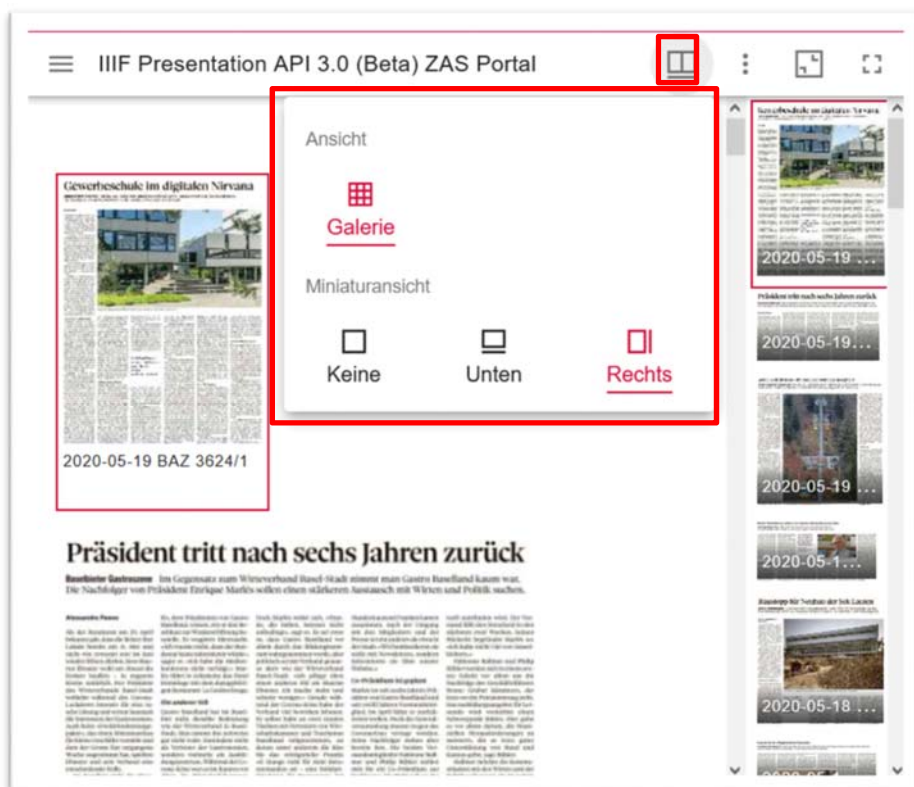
IIIF Presentation API 3.0 (Beta) ZAS Portal

Ansicht

Galerie

Miniaturansicht

Keine

Unten

Rechts

Gewerbeschule im digitalen Nirvana

2020-05-19 BAZ 3624/1

Präsident tritt nach sechs Jahren zurück

Baselbieter Gastrozene Im Gegensatz zum Wirteverband Basel-Stadt nimmt man Gastro Baselland kaum wahr. Die Nachfolger von Präsident Enrique Mariès wollen einen stärkeren Austausch mit Wirten und Politik suchen.

Gewerbeschule im digitalen Nirvana

2020-05-19 …

Präsident tritt nach sechs Jahren zurück

2020-05-19…

2020-05-19 …

2020-05-1…

2020-05-18 …

2020-05-…